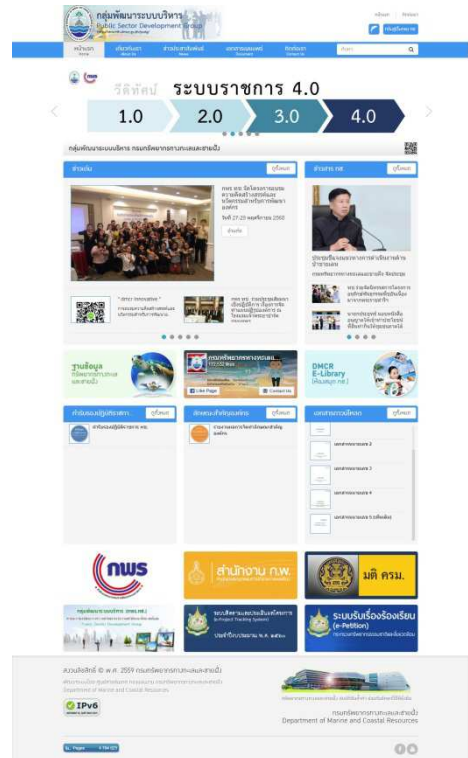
กลุ่มพัฒนาระบบบริหาร
Public Sector Development Group

หน้าแรก | ติดต่อเรา

กลุ่มพัฒนาระบบ

หน้าแรก
Home

เกี่ยวกับเรา
About Us

ข่าวประชาสัมพันธ์
News

เอกสารเผยแพร่
Document

ติดต่อเรา
Contact Us

ค้นหา

วิสัยทัศน์ ระบบราชการ 4.0

1.0 2.0 3.0 4.0

กลุ่มพัฒนาระบบบริหาร กรมทรัพยากรทางทะเลและชายฝั่ง

ข่าวเด่น | ดูทั้งหมด

กพร. ทช. จัดโครงการอบรมความรู้เพื่อสร้างเครือข่ายนวัตกรรมสำหรับการพัฒนาองค์กร

วันที่ 27-28 พฤศจิกายน 2560

อ่านต่อ

ข่าวผู้บริหาร | ดูทั้งหมด

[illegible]

ฐานข้อมูล ทรัพยากรทางทะเลและชายฝั่ง

กรมทรัพยากรทางทะเลและชายฝั่ง

Like Page | Contact Us

DMCR E-Library (ห้องสมุด ทช.)

คำรับรองปฏิบัติราชการ | ดูทั้งหมด

คำรับรองปฏิบัติราชการ ทช.

ลิงค์หน่วยงานที่เกี่ยวข้อง | ดูทั้งหมด

เอกสารงานวิจัยต่อ | ดูทั้งหมด

เอกสารแนบ 2

เอกสารแนบ 3

เอกสารแนบ 4

เอกสารแนบ 5

กพร.

สำนักงาน ก.พ.

มติ ครม.

กลุ่มพัฒนาระบบบริหาร (กพร.ทช.)

ระบบติดตามและประเมินผลโครงการ

ระบบรับเรื่องร้องเรียน (e-Petition)

สงวนลิขสิทธิ์ © พ.ศ. 2559 กรมทรัพยากรทางทะเลและชายฝั่ง

Department of Marine and Coastal Resources

IPv6

กรมทรัพยากรทางทะเลและชายฝั่ง
Department of Marine and Coastal Resources